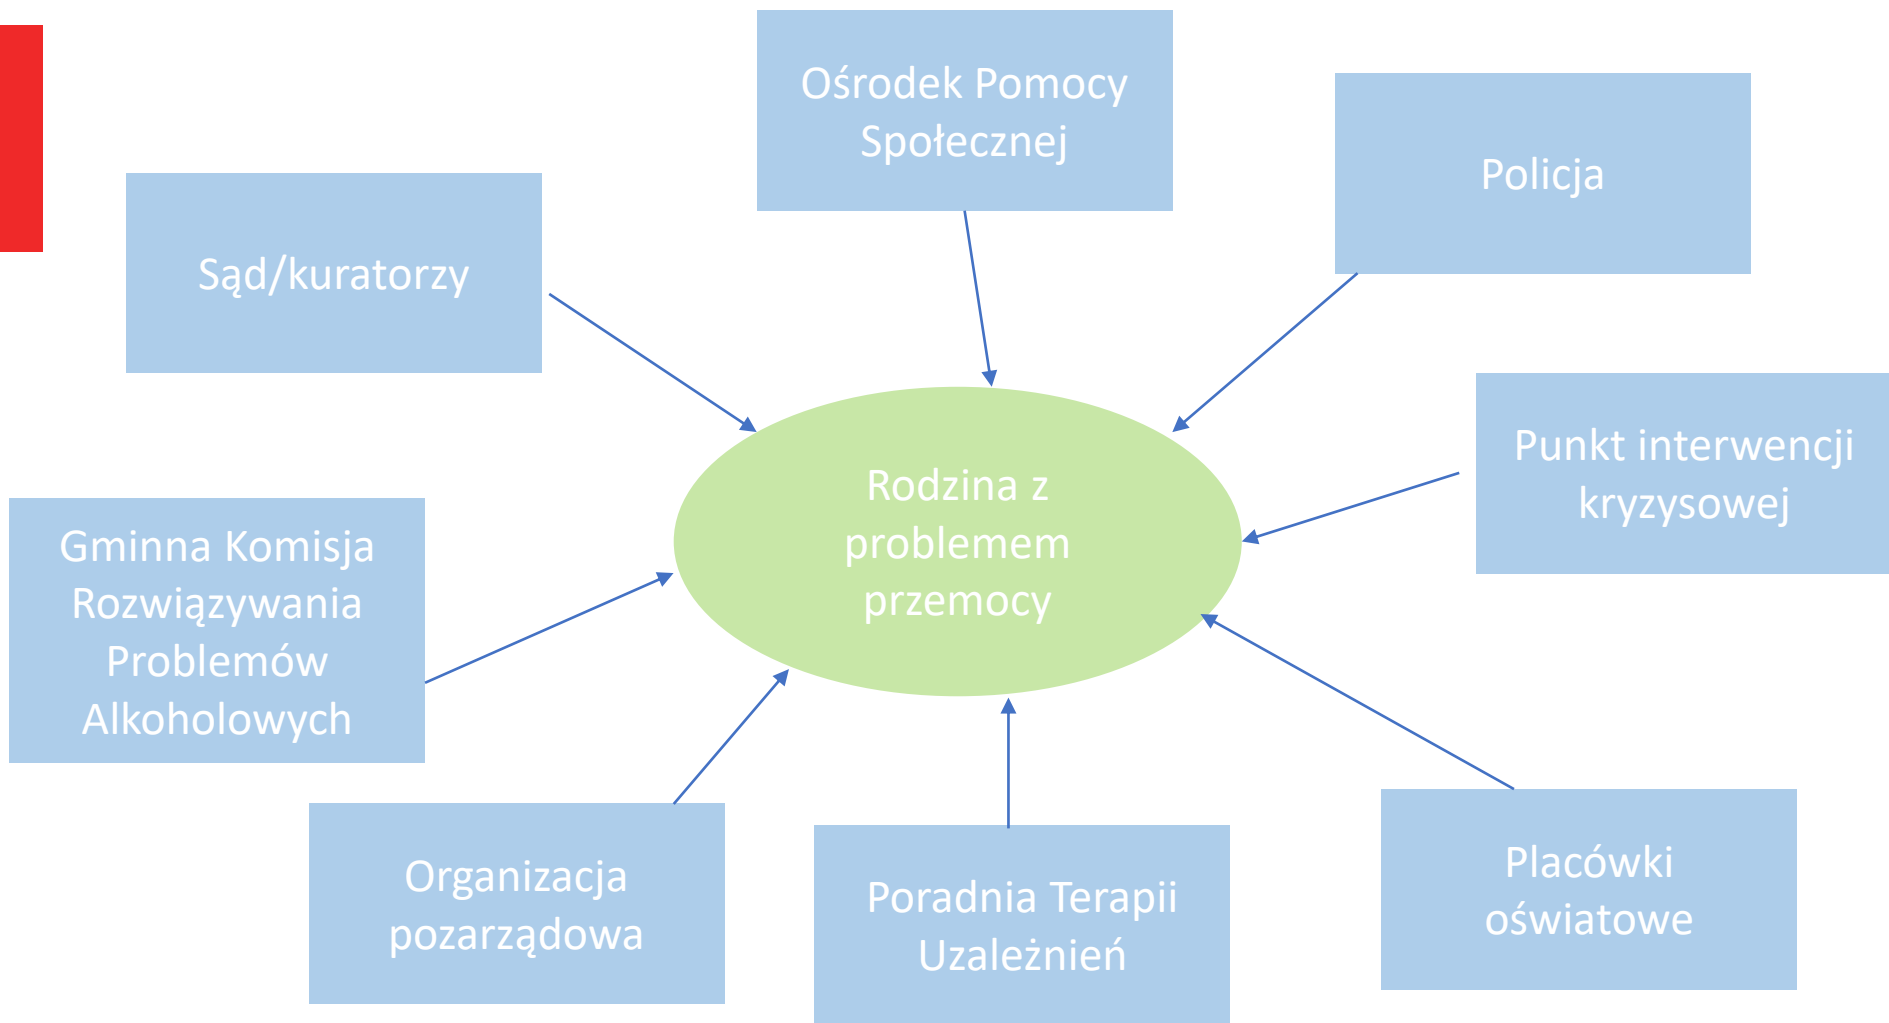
Ośrodek Pomocy Społecznej

Policja

Sąd/kuratorzy

Rodzina z problemem przemocy

Punkt interwencji kryzysowej

Gminna Komisja Rozwiązywania Problemów Alkoholowych

Organizacja pozarządowa

Poradnia Terapii Uzależnień

Placówki oświatowe